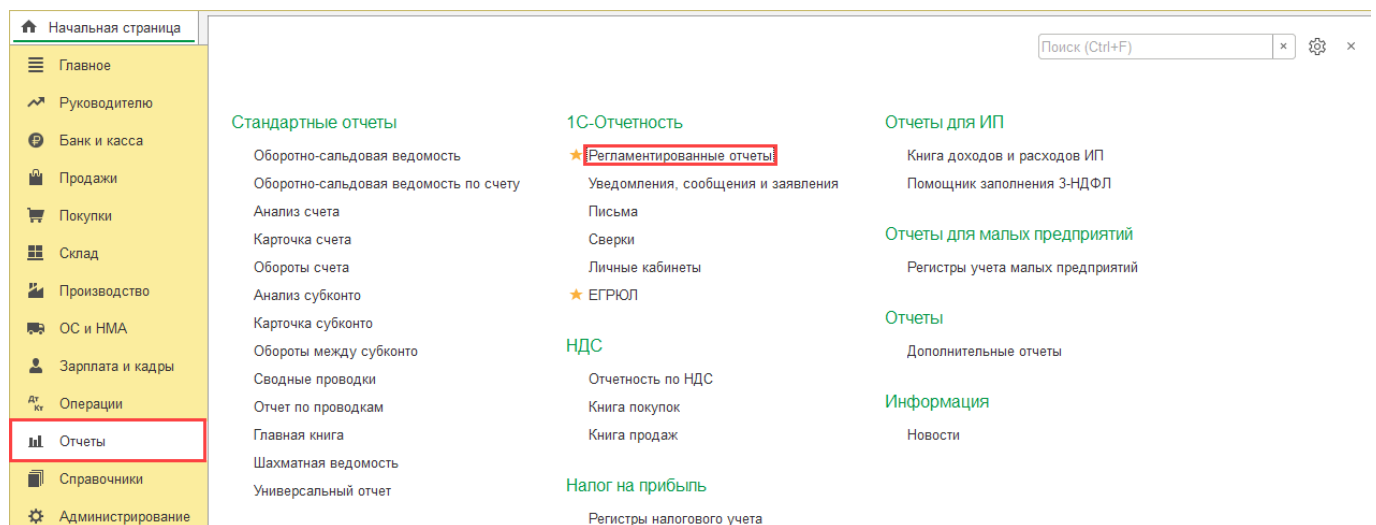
Начальная страница

Главное
Руководителю
Банк и касса
Продажи
Покупки
Склад
Производство
ОС и НМА
Зарплата и кадры
Операции
Отчеты
Справочники
Администрирование

Поиск (Ctrl+F)

Стандартные отчеты
Оборотно-сальдовая ведомость
Оборотно-сальдовая ведомость по счету
Анализ счета
Карточка счета
Обороты счета
Анализ субконто
Карточка субконто
Обороты между субконто
Сводные проводки
Отчет по проводкам
Главная книга
Шахматная ведомость
Универсальный отчет

1С-Отчетность
Регламентированные отчеты
Уведомления, сообщения и заявления
Письма
Сверки
Личные кабинеты
ЕГРЮЛ

НДС
Отчетность по НДС
Книга покупок
Книга продаж

Налог на прибыль
Регистры налогового учета

Отчеты для ИП
Книга доходов и расходов ИП
Помощник заполнения 3-НДФЛ

Отчеты для малых предприятий
Регистры учета малых предприятий

Отчеты
Дополнительные отчеты

Информация
Новости